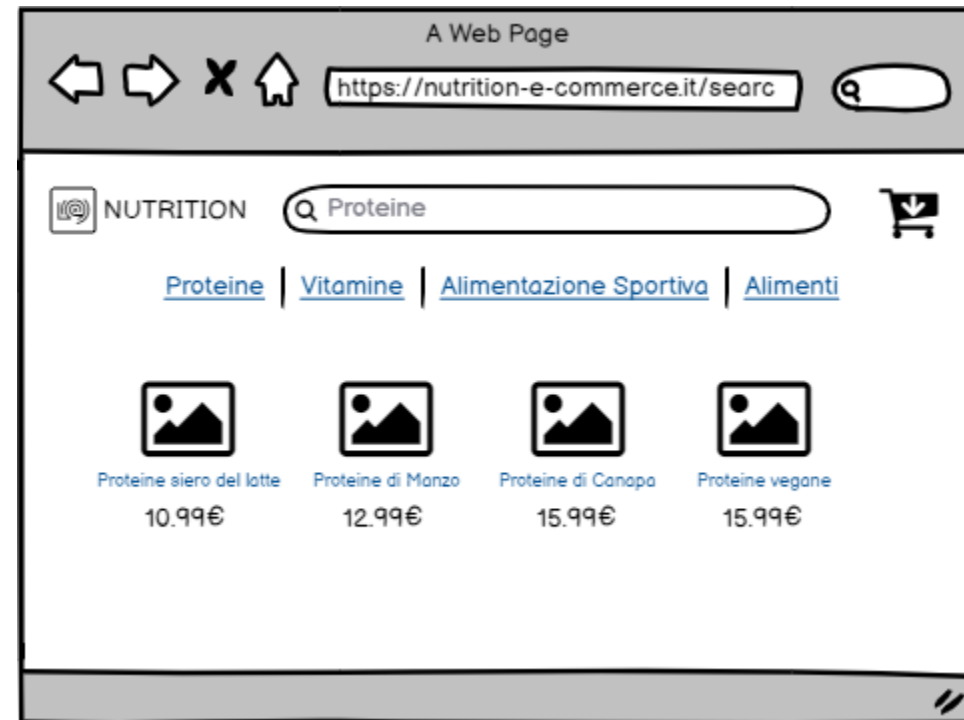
A Web Page

https://nutrition-e-commerce.it/searc

NUTRITION

Proteine

Proteine | Vitamine | Alimentazione Sportiva | Alimenti

Proteine siero del latte
10.99€

Proteine di Manzo
12.99€

Proteine di Canapa
15.99€

Proteine vegane
15.99€